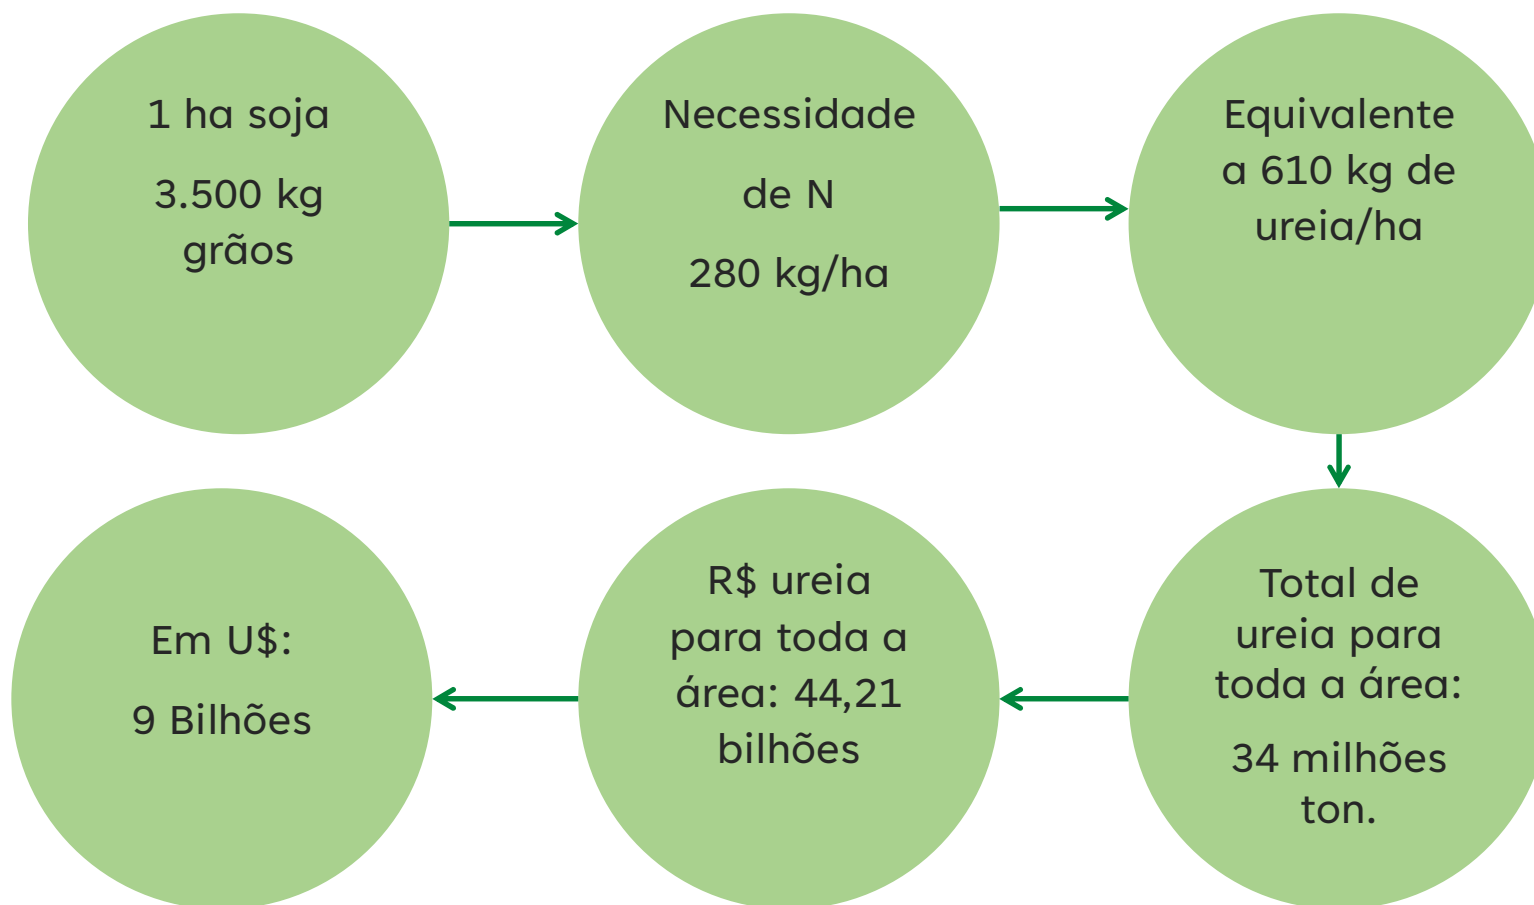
1 ha soja

3.500 kg grãos

Necessidade de N

280 kg/ha

Equivalente a 610 kg de ureia/ha

Total de ureia para toda a área:

34 milhões ton.

R$ ureia para toda a área: 44,21 bilhões

Em U$:

9 Bilhões